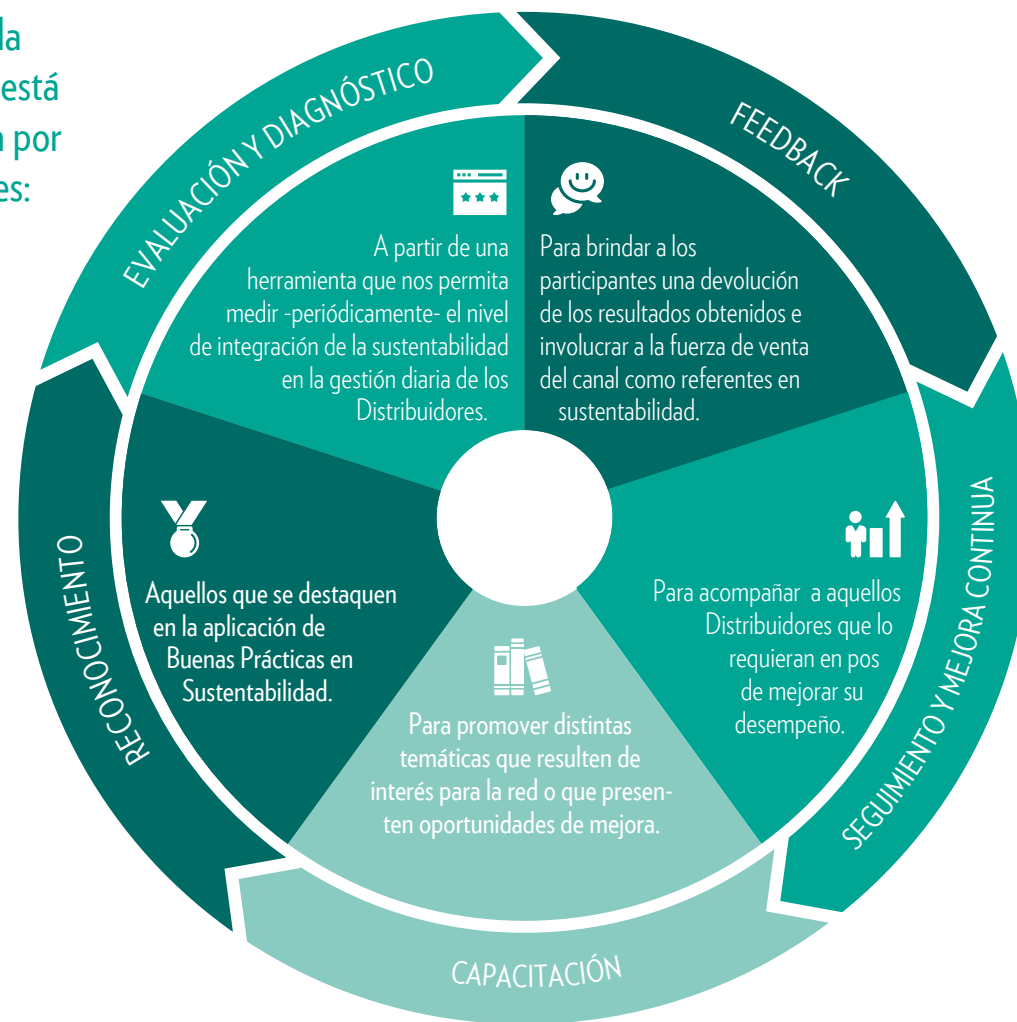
la
está
a por
es:

EVALUACIÓN Y DIAGNÓSTICO

A partir de una herramienta que nos permita medir -periódicamente- el nivel de integración de la sustentabilidad en la gestión diaria de los Distribuidores.

FEEDBACK

Para brindar a los participantes una devolución de los resultados obtenidos e involucrar a la fuerza de venta del canal como referentes en sustentabilidad.

SEGUIMIENTO Y MEJORA CONTINUA

Para acompañar a aquellos Distribuidores que lo requieran en pos de mejorar su desempeño.

CAPACITACIÓN

Para promover distintas temáticas que resulten de interés para la red o que presenten oportunidades de mejora.

RECONOCIMIENTO

Aquellos que se destaquen en la aplicación de Buenas Prácticas en Sustentabilidad.